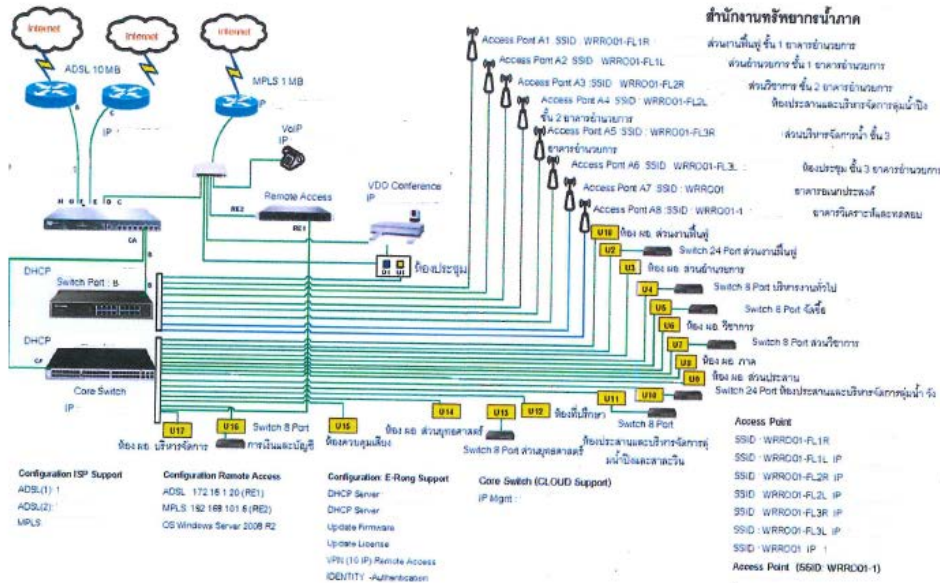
สำนักงานทรัพยากรน้ำภาค

Internet
Internet
Internet

ADSL 10 MB
MPLS 1 MB
IP
IP

VoIP
IP

Remote Access
RE2
RE1

VDO Conference
IP

ห้องประชุม
D1 D2

Access Point A1 SSID : WRRO01-FL1R
ส่วนงานพื้นฟู ชั้น 1 อาคารอำนวยการ
Access Point A2 SSID : WRRO01-FL1L
ส่วนอำนวยการ ชั้น 1 อาคารอำนวยการ
Access Point A3 SSID : WRRO01-FL2R
ส่วนวิชาการ ชั้น 2 อาคารอำนวยการ
Access Point A4 SSID : WRRO01-FL2L
ห้องประสานและบริหารจัดการลุ่มน้ำปิง
ชั้น 2 อาคารอำนวยการ
Access Point A5 SSID : WRRO01-FL3R
ส่วนบริหารจัดการน้ำ ชั้น 3
อาคารอำนวยการ
Access Point A6 SSID : WRRO01-FL3L
ห้องประชุม ชั้น 3 อาคารอำนวยการ
Access Point A7 SSID : WRRO01
อาคารอเนกประสงค์
Access Point A8 SSID : WRRO01-1
อาคารวิเคราะห์และทดสอบ

DHCP
Switch Port : B
DHCP
CA
Core Switch
IP

U18 ห้อง ผอ. ส่วนงานพื้นฟู
U2 Switch 24 Port ส่วนงานพื้นฟู
U3 ห้อง ผอ. ส่วนอำนวยการ
U4 Switch 8 Port บริหารงานทั่วไป
U5 Switch 8 Port จัดซื้อ
U6 ห้อง ผอ. วิชาการ
U7 Switch 8 Port ส่วนวิชาการ
U8 ห้อง ผอ. ภาค
U9 ห้อง ผอ. ส่วนประสาน
U10 Switch 24 Port ห้องประสานและบริหารจัดการลุ่มน้ำ วัง
U11 Switch 8 Port
ห้องประสานและบริหารจัดการลุ่มน้ำปิงและสาละวิน
U12 ห้องที่ปรึกษา
U13 Switch 8 Port ส่วนอุทกศาสตร์
U14 ห้อง ผอ. ส่วนอุทกศาสตร์
U15 ห้องควบคุมเสียง
U16 Switch 8 Port การเงินและบัญชี
U17 ห้อง ผอ. บริหารจัดการ

Configuration ISP Support
ADSL(1) : 1
ADSL(2) :
MPLS

Configuration Remote Access
ADSL 172.16.1.20 (RE1)
MPLS 192.168.101.5 (RE2)
OS Windows Server 2008 R2

Configuration E-Rong Support
DHCP Server
DHCP Server
Update Firmware
Update License
VPN (10 IP) Remote Access
IDENTITY -Authentication

Core Switch (CLOUD Support)
IP Mgnt :

Access Point
SSID : WRRO01-FL1R
SSID : WRRO01-FL1L IP
SSID : WRRO01-FL2R IP
SSID : WRRO01-FL2L IP
SSID : WRRO01-FL3R IP
SSID : WRRO01-FL3L IP
SSID : WRRO01 IP 1
Access Point (SSID: WRRO01-1)